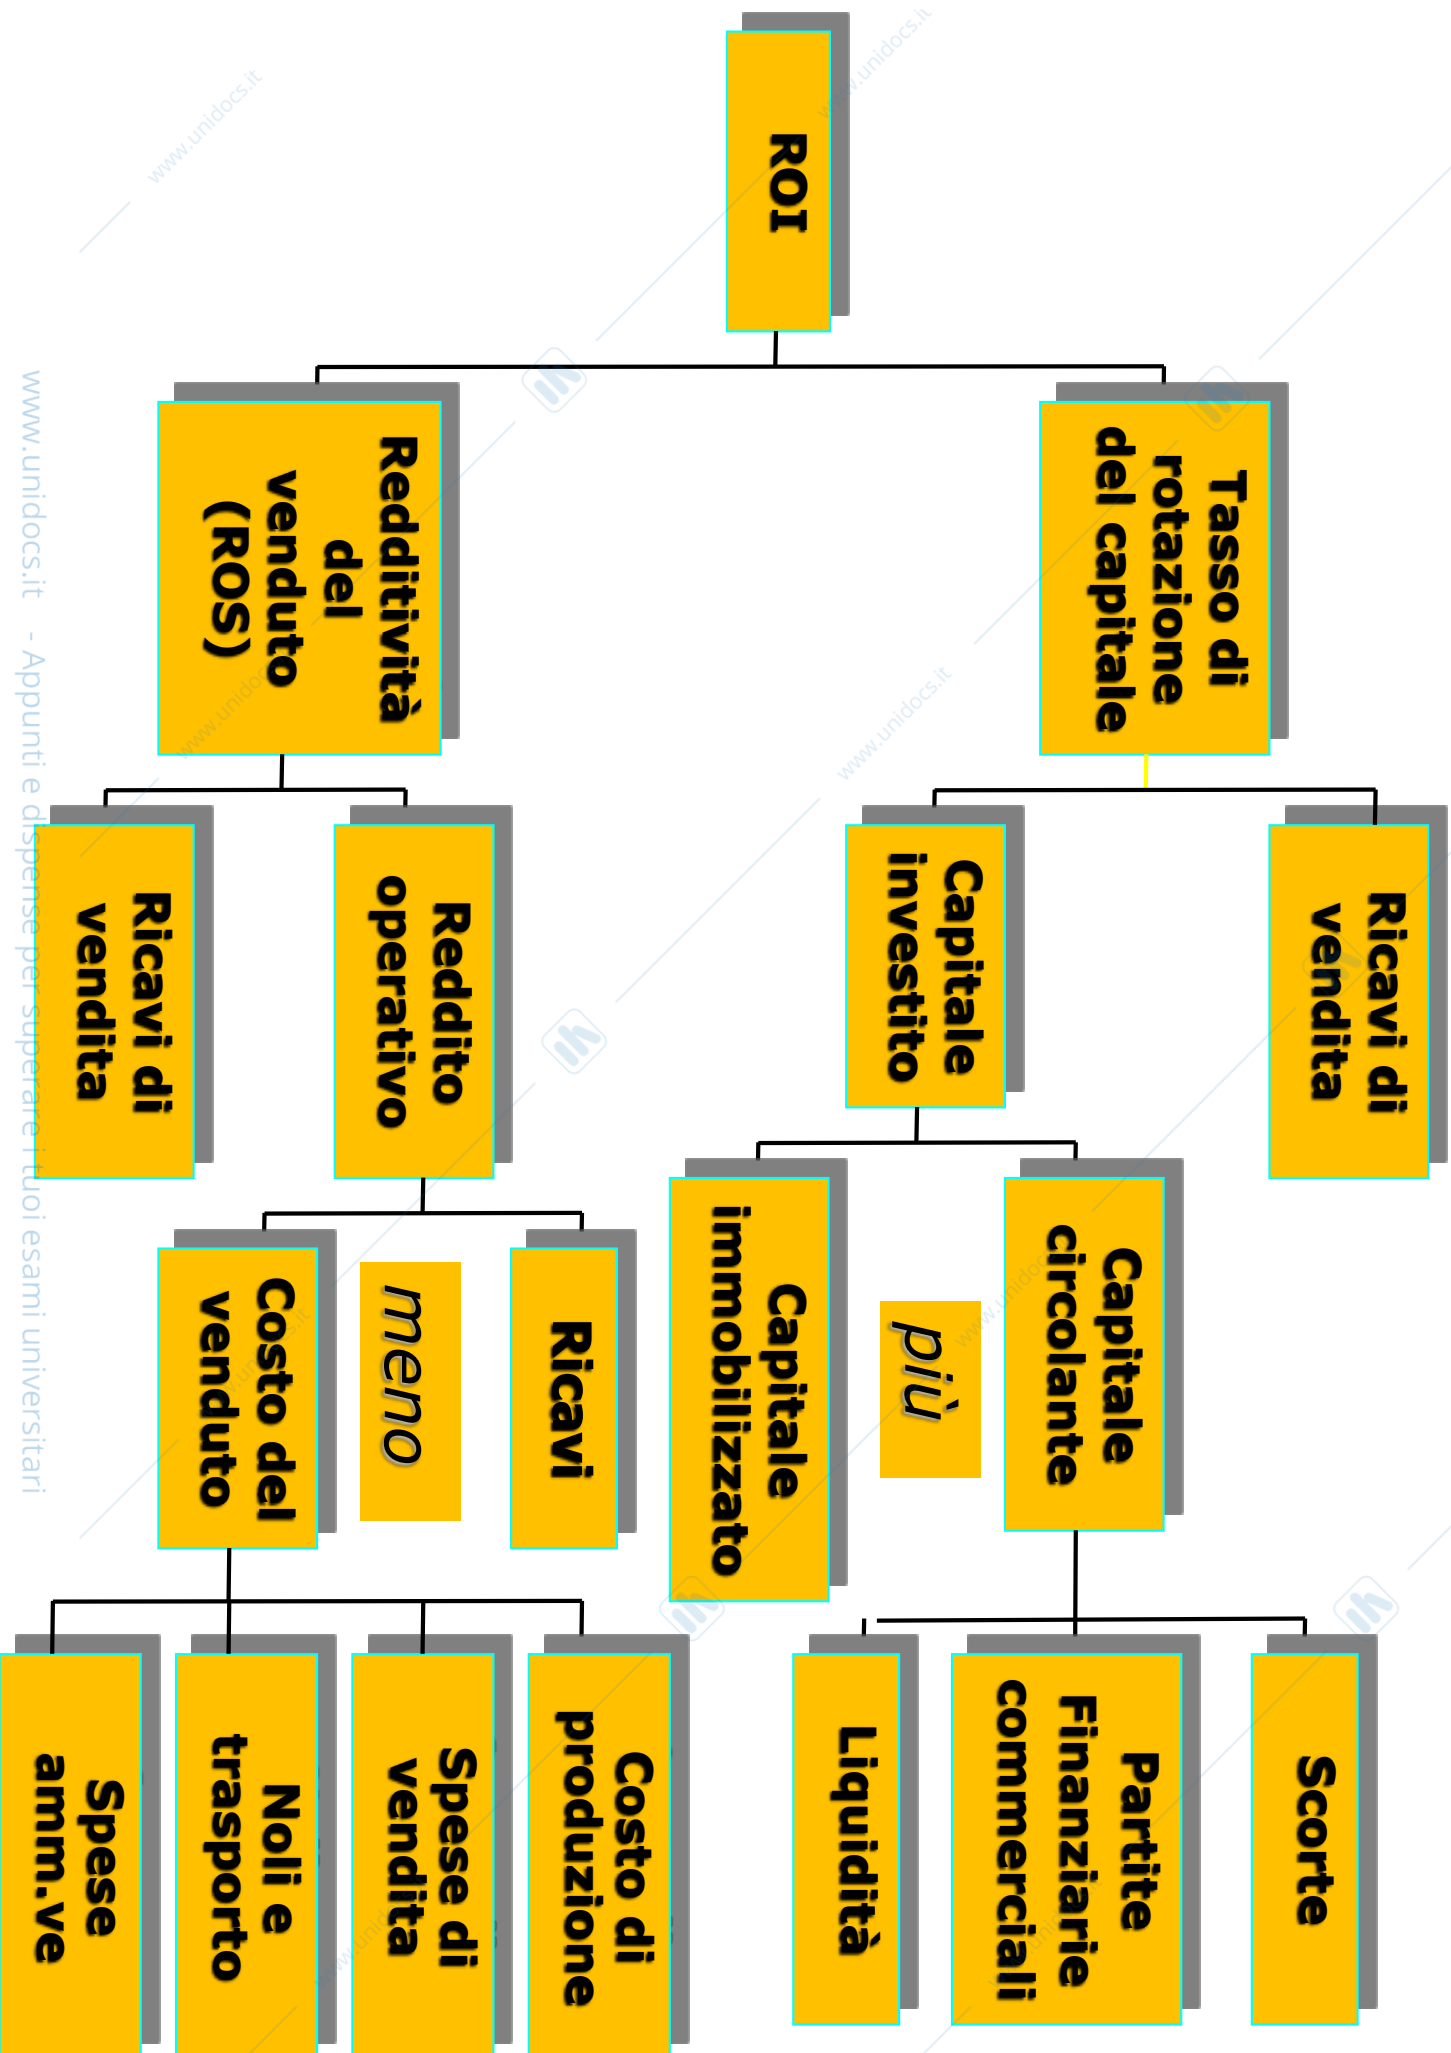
ROI

Redditività del venduto (ROS)

Tasso di rotazione del capitale

Ricavi di vendita

Reddito operativo

Capitale investito

Ricavi di vendita

Costo del venduto

meno

Ricavi

Capitale immobilizzato

più

Capitale circolante

Spese amm.ve

Noli e trasporto

Spese di vendita

Costo di produzione

Liquidità

Partite Finanziarie commerciali

Scorte

www.unidocs.it - Appunti e dispense per superare i tuoi esami universitari

www.unidocs.it